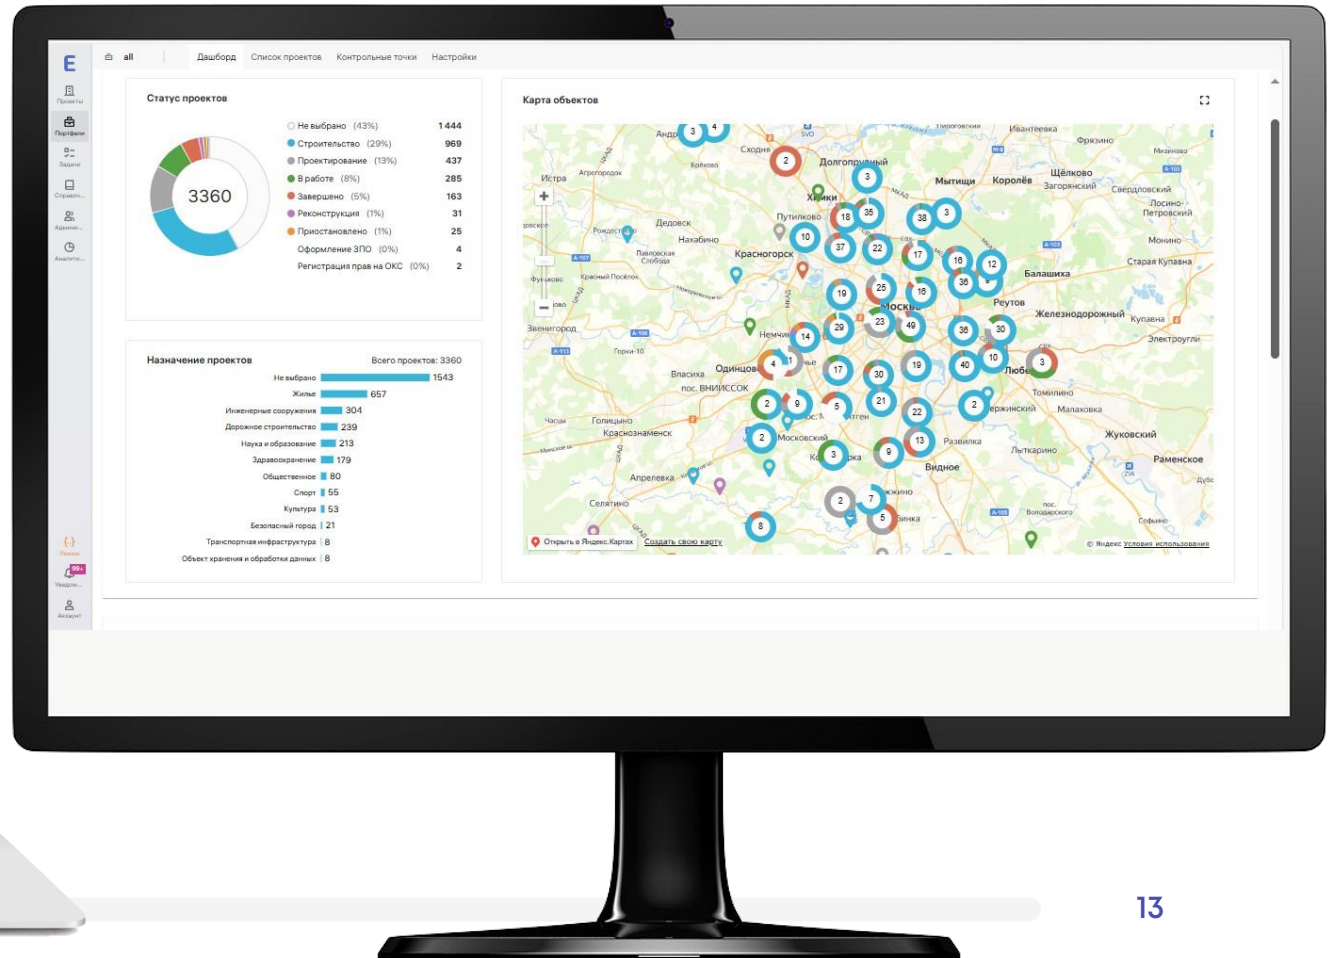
E
Проекты
Портфели
Задачи
Справоч...
Админ...
Аналити...

all | Дашборд | Список проектов | Контрольные точки | Настройки

Статус проектов

3360

| | |
|---|---|
| Не выбрано (43%) | 1 444 |
| Строительство (29%) | 969 |
| Проектирование (13%) | 437 |
| В работе (8%) | 285 |
| Завершено (5%) | 163 |
| Реконструкция (1%) | 31 |
| Приостановлено (1%) | 25 |
| Оформление ЗПО (0%) | 4 |
| Регистрация прав на ОКС (0%) | 2 |

Назначение проектов
Всего проектов: 3360

| | |
|---|---|
| Не выбрано | 1543 |
| Жилье | 657 |
| Инженерные сооружения | 304 |
| Дорожное строительство | 239 |
| Наука и образование | 213 |
| Здравоохранение | 179 |
| Общественное | 80 |
| Спорт | 55 |
| Культура | 53 |
| Безопасный город | 21 |
| Транспортная инфраструктура | 8 |
| Объект хранения и обработки данных | 8 |

Карта объектов

Андр Сходня Долгопрудный Мытищи Королёв Щёлково Ивантеевка Фрязино Истра Химки Путилково Дедовск Нахабино Красногорск Балашиха Реутов Железнодорожный Купавна Электроугли Москва Звенигород Немчиновка Одинцово Власиха пос. ВНИИССОК Голицыно Краснознаменск Московский Люберцы Томилино Малаховка Жуковский Раменское Развилка Лыткарино Видное Апрелевка Селятино Старая Купавна Свердловский Лосино-Петровский Монино

3 4 2 3 18 35 38 3 10 37 22 17 16 12 36 19 25 16 29 23 49 14 36 30 4 11 10 40 17 30 19 3 2 9 5 21 2 22 2 13 3 9 2 7 5 8

Открыть в Яндекс.Картах Создать свою карту
© Яндекс Условия использования

Режим
99+
Уведом...
Аккаунт

13